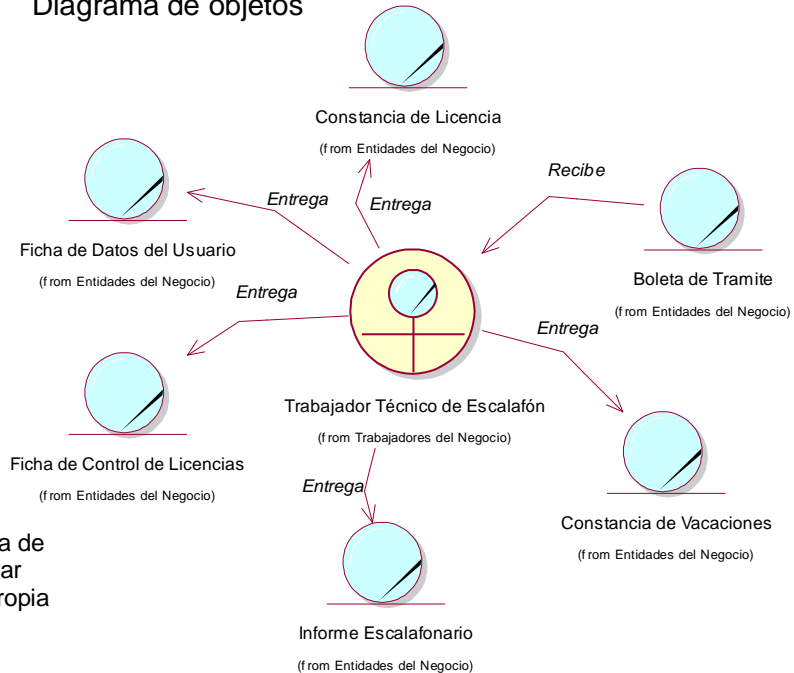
Diagrama de objetos

Constancia de Licencia
(from Entidades del Negocio)

Entrega

Entrega

Recibe

Ficha de Datos del Usuario
(from Entidades del Negocio)

Boleta de Tramite
(from Entidades del Negocio)

Entrega

Entrega

Trabajador Técnico de Escalafón
(from Trabajadores del Negocio)

Ficha de Control de Licencias
(from Entidades del Negocio)

Entrega

Constancia de Vacaciones
(from Entidades del Negocio)

a de
ar
ropia

Informe Escalafonario
(from Entidades del Negocio)